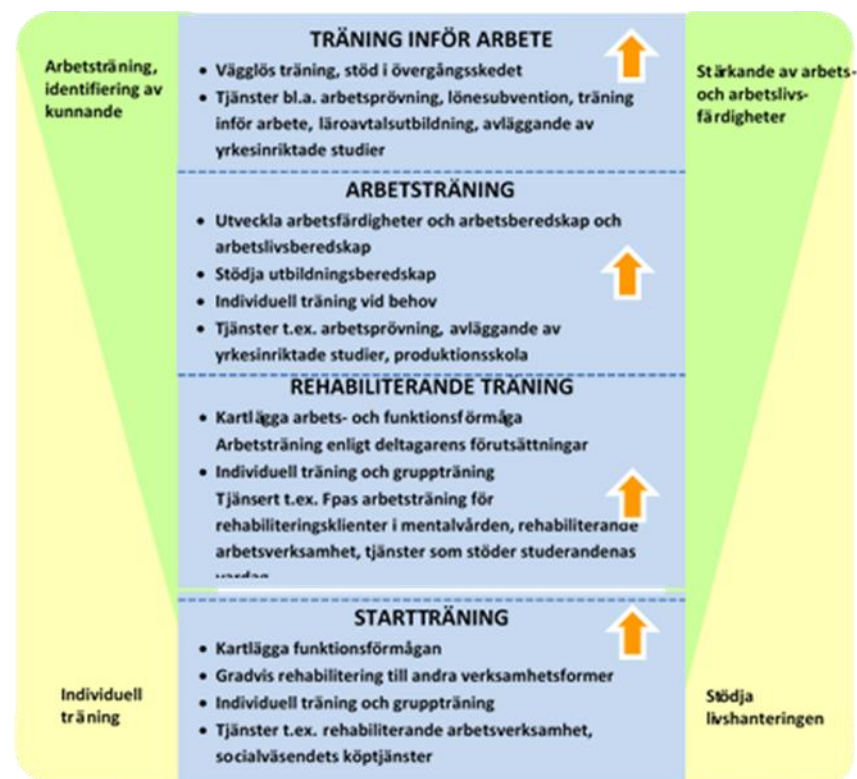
Arbetsträning, identifiering av kunnande

TRÄNING INFÖR ARBETE
• Vägglös träning, stöd i övergångsskedet
• Tjänster bl.a. arbetsprövning, lönesubvention, träning inför arbete, läroavtalsutbildning, avläggande av yrkesinriktade studier

Stärkande av arbets- och arbetslivsfärdigheter

ARBETSTRÄNING
• Utveckla arbetsfärdigheter och arbetsberedskap och arbetslivsberedskap
• Stödja utbildningsberedskap
• Individuell träning vid behov
• Tjänster t.ex. arbetsprövning, avläggande av yrkesinriktade studier, produktionsskola

REHABILITERANDE TRÄNING
• Kartlägga arbets- och funktionsförmåga Arbetsträning enligt deltagarens förutsättningar
• Individuell träning och gruppträning Tjänsert t.ex. Fpas arbetsträning för rehabiliteringsklienter i mentalvården, rehabiliterande arbetsverksamhet, tjänster som stöder studerandenas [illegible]

STARTTRÄNING
• Kartlägga funktionsförmågan
• Gradvis rehabilitering till andra verksamhetsformer
• Individuell träning och gruppträning
• Tjänster t.ex. rehabiliterande arbetsverksamhet, socialväsendets köptjänster

Individuell träning

Stödja livshanteringen